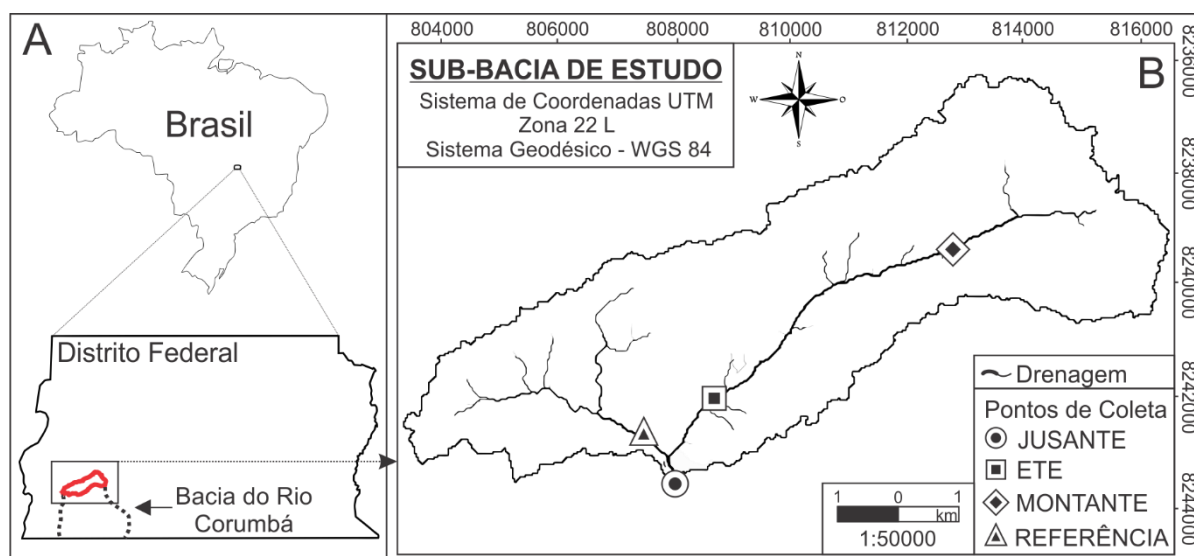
A

Brasil

Distrito Federal

Bacia do Rio Corumbá

804000 806000 808000 810000 812000 814000 816000

8236000 8238000 8240000 8242000 8244000

SUB-BACIA DE ESTUDO
Sistema de Coordenadas UTM
Zona 22 L
Sistema Geodésico - WGS 84

N
W O
S

B

Drenagem

Pontos de Coleta
JUSANTE
ETE
MONTANTE
REFERÊNCIA

1 0 1
km
1:50000